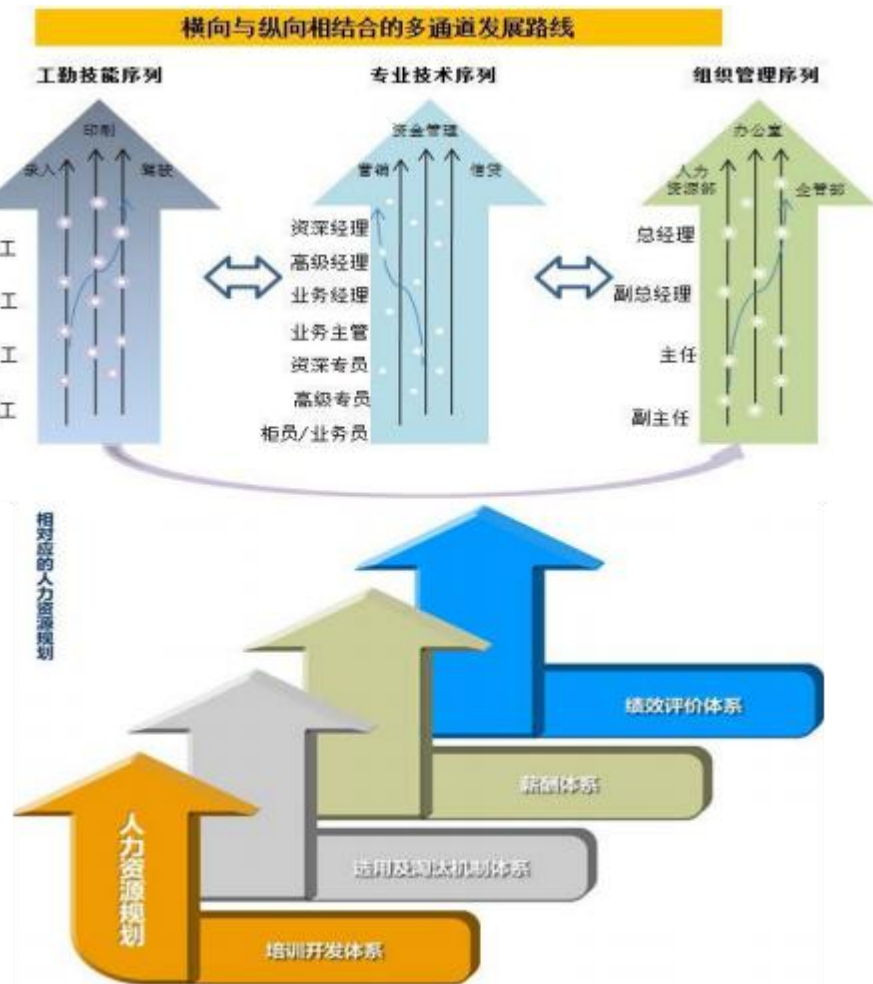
横向与纵向相结合的多通道发展路线

工勤技能序列

印制

录入

装订

工

工

工

工

专业技术序列

资金管理

营销

信贷

资深经理

高级经理

业务经理

业务主管

资深专员

高级专员

柜员/业务员

组织管理序列

办公室

人力资源部

企管部

总经理

副总经理

主任

副主任

相对应的人力资源规划

绩效评价体系

薪酬体系

选用及淘汰机制体系

人力资源规划

培训开发体系